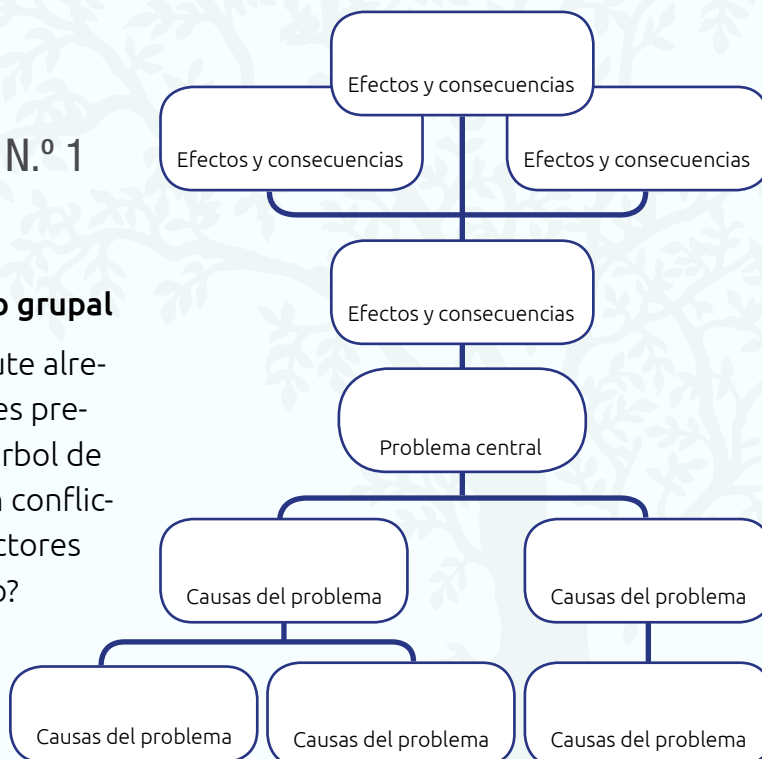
N.º 1

o grupal

ute alrees prerbol de conflictores o?

Efectos y consecuencias

Efectos y consecuencias

Efectos y consecuencias

Efectos y consecuencias

Problema central

Causas del problema

Causas del problema

Causas del problema

Causas del problema

Causas del problema